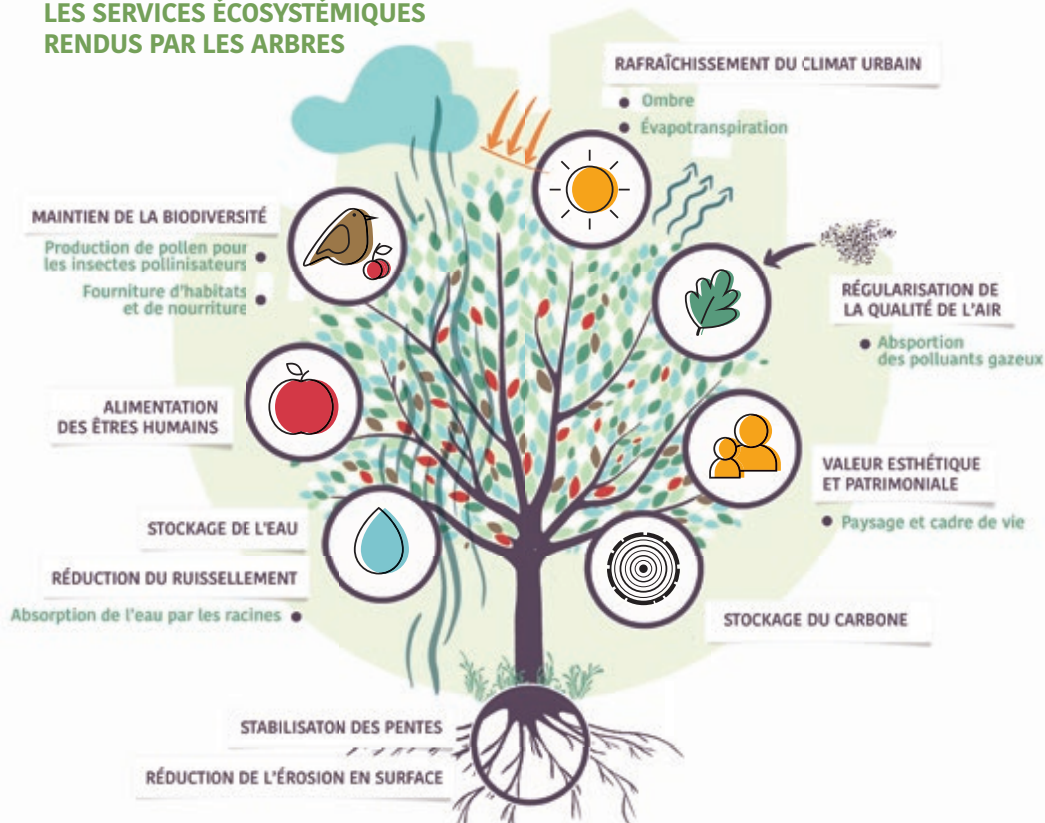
LES SERVICES ÉCOSYSTÉMIQUES RENDUS PAR LES ARBRES

RAFRAÎCHISSEMENT DU CLIMAT URBAIN
Ombre
Évapotranspiration

MAINTIEN DE LA BIODIVERSITÉ
Production de pollen pour les insectes pollinisateurs
Fourniture d'habitats et de nourriture

RÉGULARISATION DE LA QUALITÉ DE L'AIR
Absorption des polluants gazeux

ALIMENTATION DES ÊTRES HUMAINS

VALEUR ESTHÉTIQUE ET PATRIMONIALE
Paysage et cadre de vie

STOCKAGE DE L'EAU

RÉDUCTION DU RUISSELLEMENT
Absorption de l'eau par les racines

STOCKAGE DU CARBONE

STABILISATON DES PENTES

RÉDUCTION DE L'ÉROSION EN SURFACE